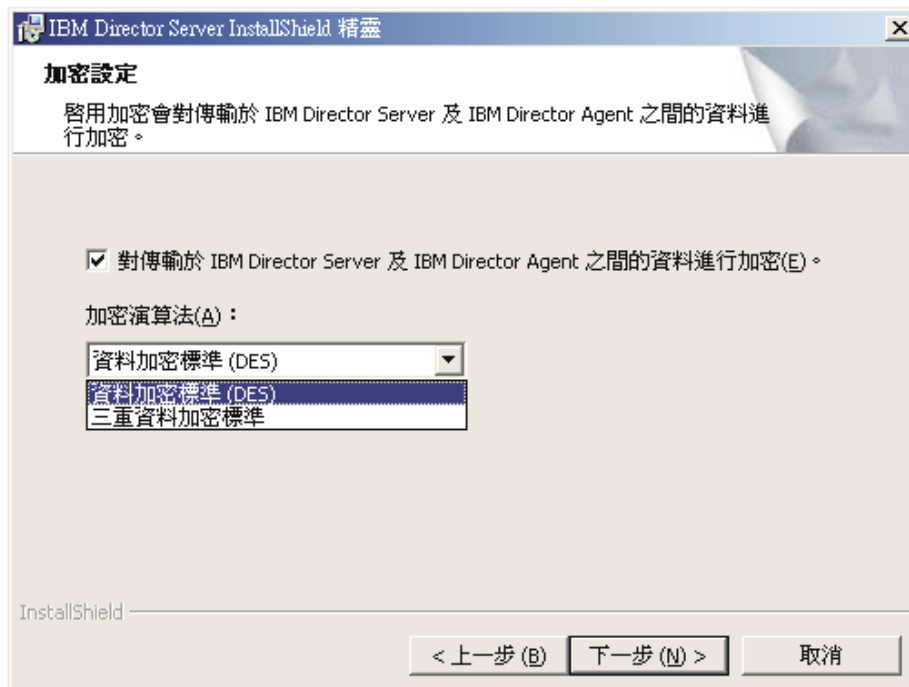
IBM Director Server InstallShield 精靈

加密設定

啓用加密會對傳輸於 IBM Director Server 及 IBM Director Agent 之間的資料進行加密。

☑ 對傳輸於 IBM Director Server 及 IBM Director Agent 之間的資料進行加密(E)。

加密演算法(A)：

資料加密標準 (DES)

資料加密標準 (DES)
三重資料加密標準

InstallShield

< 上一步 (B)　下一步 (N) >　取消